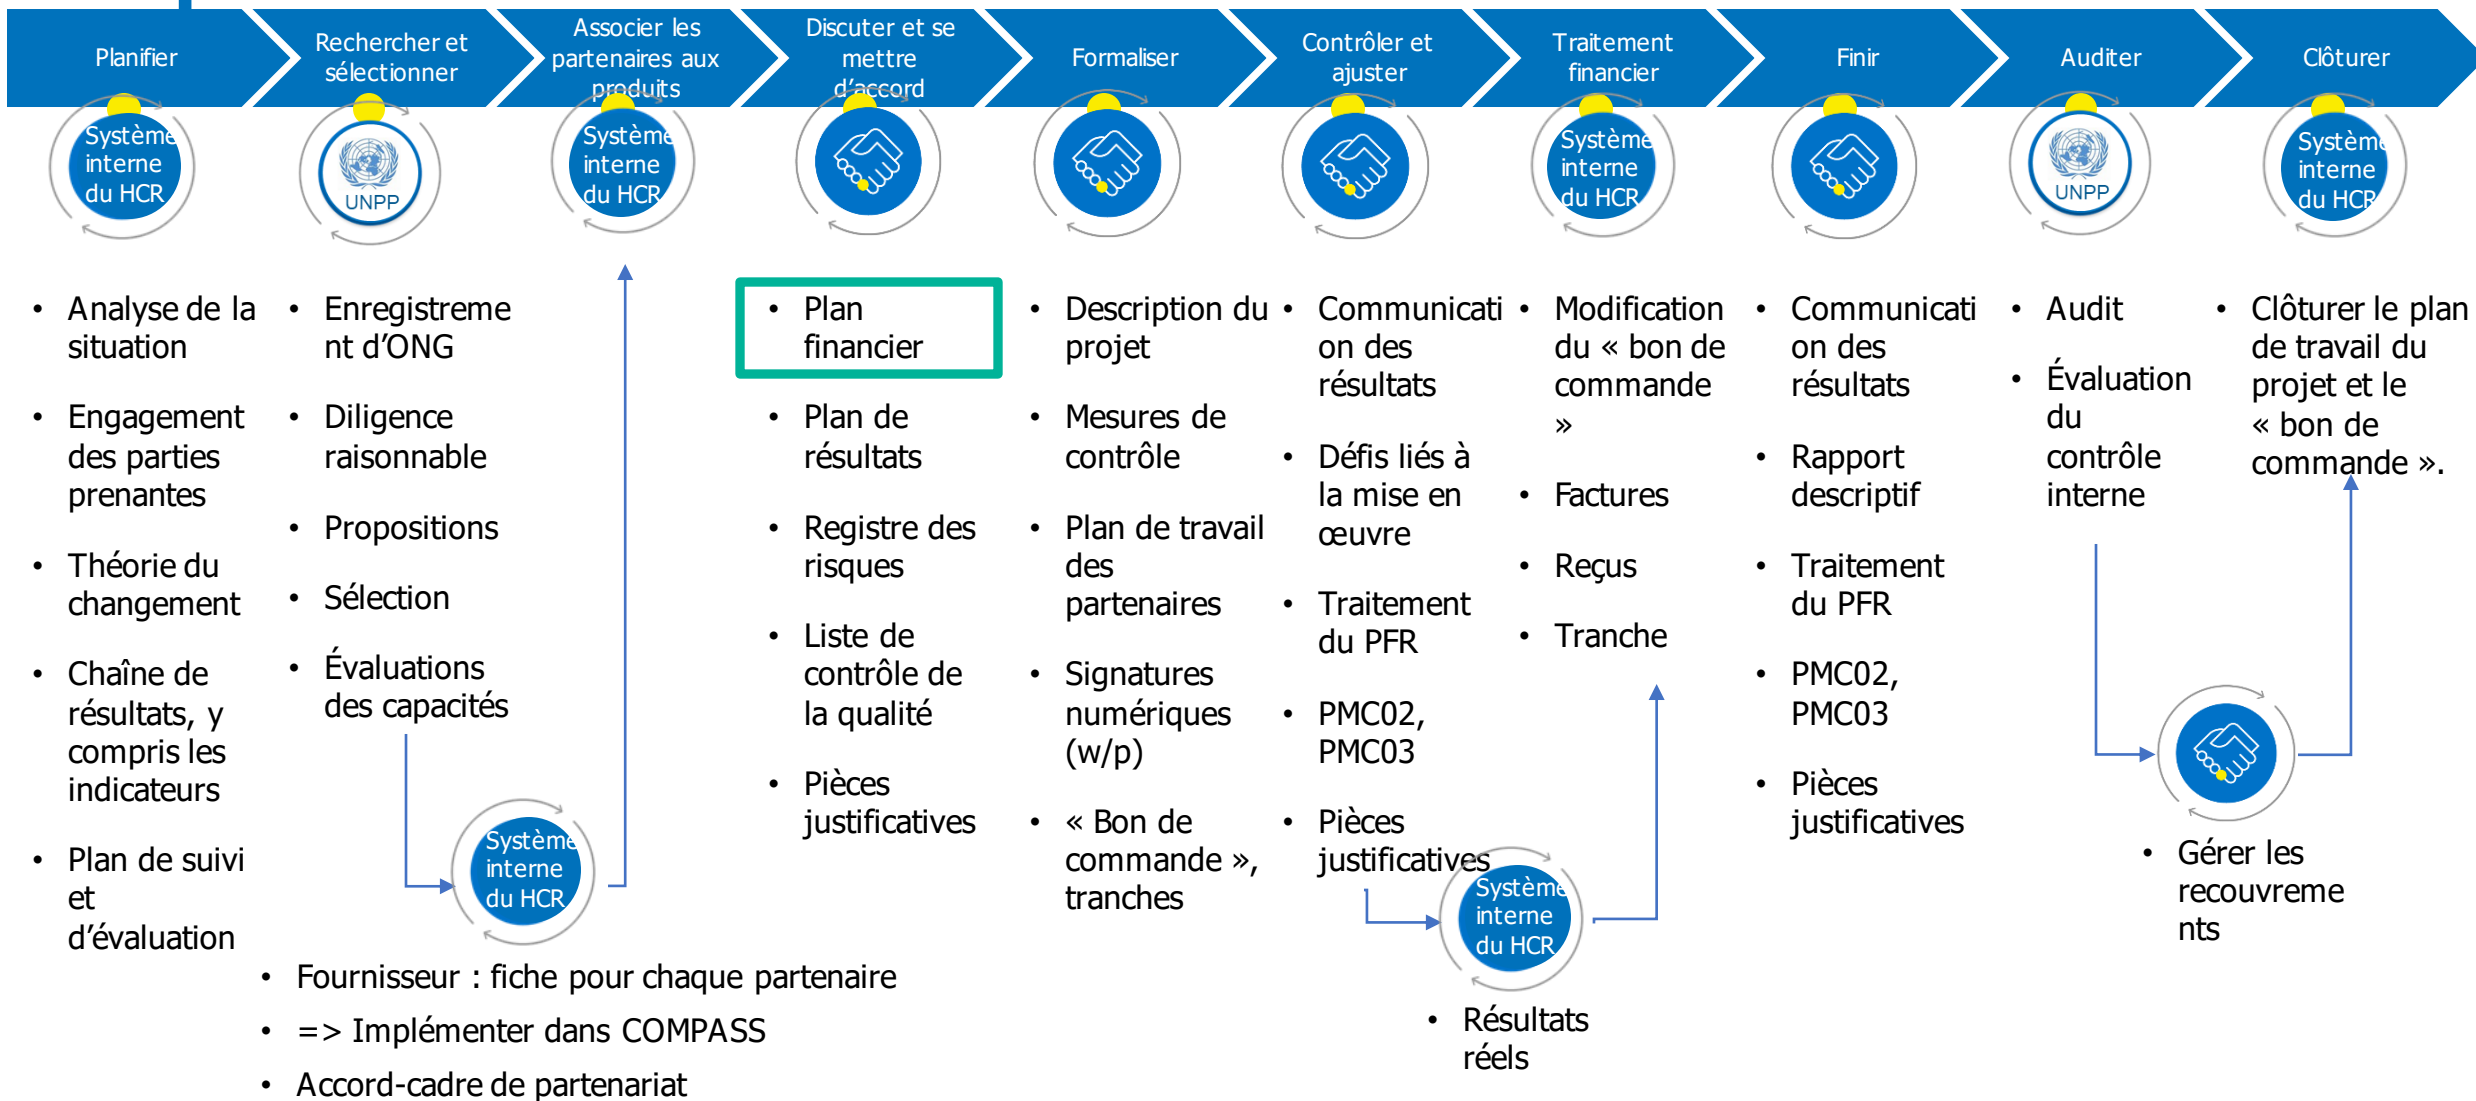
Planifier

Rechercher et sélectionner

Associer les partenaires aux produits

Discuter et se mettre d'accord

Formaliser

Contrôler et ajuster

Traitement financier

Finir

Auditer

Clôturer

Système interne du HCR

UNPP

Système interne du HCR

Système interne du HCR

UNPP

Système interne du HCR

• Analyse de la situation
• Engagement des parties prenantes
• Théorie du changement
• Chaîne de résultats, y compris les indicateurs
• Plan de suivi et d'évaluation

• Enregistrement d'ONG
• Diligence raisonnable
• Propositions
• Sélection
• Évaluations des capacités

Système interne du HCR

• Plan financier
• Plan de résultats
• Registre des risques
• Liste de contrôle de la qualité
• Pièces justificatives

• Description du projet
• Mesures de contrôle
• Plan de travail des partenaires
• Signatures numériques (w/p)
• « Bon de commande », tranches

• Communication des résultats
• Défis liés à la mise en œuvre
• Traitement du PFR
• PMC02, PMC03
• Pièces justificatives

Système interne du HCR

• Résultats réels

• Modification du « bon de commande »
• Factures
• Reçus
• Tranche

• Communication des résultats
• Rapport descriptif
• Traitement du PFR
• PMC02, PMC03
• Pièces justificatives

• Audit
• Évaluation du contrôle interne

• Gérer les recouvrements

• Clôturer le plan de travail du projet et le « bon de commande ».

• Fournisseur : fiche pour chaque partenaire
• => Implémenter dans COMPASS
• Accord-cadre de partenariat